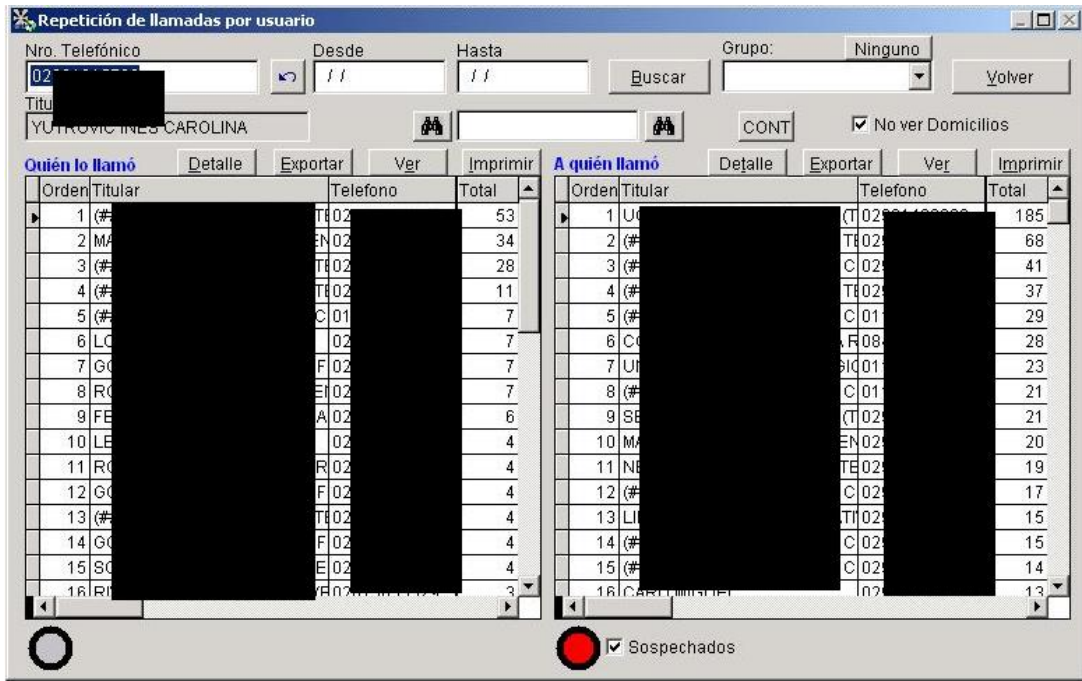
Repetición de llamadas por usuario

Nro. Telefónico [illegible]
Desde / /
Hasta / /
Buscar
Grupo: Ninguno
Volver
Titu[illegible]
YUTROVIC INES CAROLINA
CONT
No ver Domicilios

Quién lo llamó
Detalle
Exportar
Ver
Imprimir

| Orden | Titular | Telefono | Total |
|---|---|---|---|
| 1 | (# | 02 | 53 |
| 2 | MA | 02 | 34 |
| 3 | (# | 02 | 28 |
| 4 | (# | 02 | 11 |
| 5 | (# | 01 | 7 |
| 6 | LO | 02 | 7 |
| 7 | GO | 02 | 7 |
| 8 | RO | 02 | 7 |
| 9 | FE | 02 | 6 |
| 10 | LE | 02 | 4 |
| 11 | RO | 02 | 4 |
| 12 | GO | 02 | 4 |
| 13 | (# | 02 | 4 |
| 14 | GO | 02 | 4 |
| 15 | SO | 02 | 4 |
| 16 | RI | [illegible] | 3 |

A quién llamó
Detalle
Exportar
Ver
Imprimir

| Orden | Titular | Telefono | Total |
|---|---|---|---|
| 1 | UC | 02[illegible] | 185 |
| 2 | (# | 02 | 68 |
| 3 | (# | 02 | 41 |
| 4 | (# | 02 | 37 |
| 5 | (# | 01 | 29 |
| 6 | CO | 08 | 28 |
| 7 | UI | 01 | 23 |
| 8 | (# | 01 | 21 |
| 9 | SE | 02 | 21 |
| 10 | MA | 02 | 20 |
| 11 | NE | 02 | 19 |
| 12 | (# | 02 | 17 |
| 13 | LI | 02 | 15 |
| 14 | (# | 02 | 15 |
| 15 | (# | 02 | 14 |
| 16 | CARL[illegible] | 02 | 13 |

Sospechados